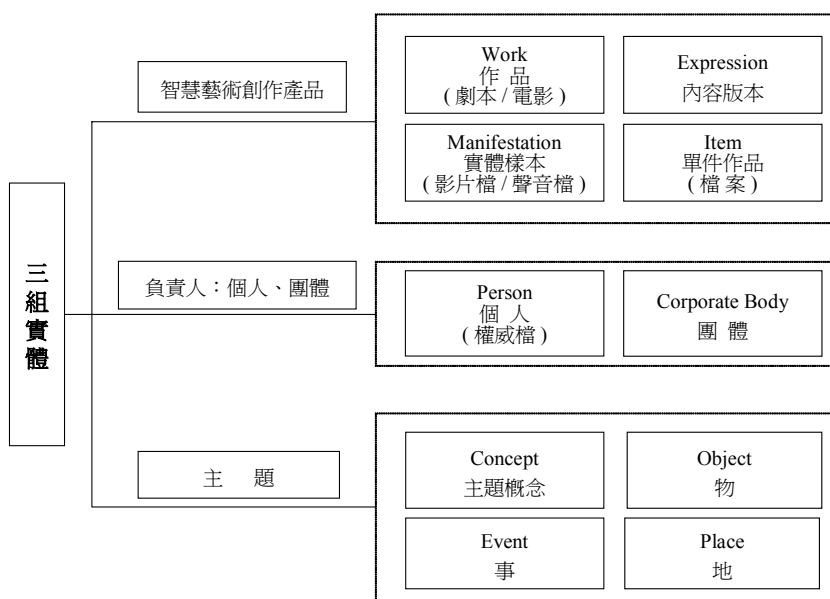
三組實體

智慧藝術創作產品

Work
作 品
( 劇本 / 電影 )

Expression
內容版本

Manifestation
實體樣本
( 影片檔 / 聲音檔 )

Item
單件作品
( 檔 案 )

負責人：個人、團體

Person
個 人
( 權威檔 )

Corporate Body
團 體

主 題

Concept
主題概念

Object
物

Event
事

Place
地